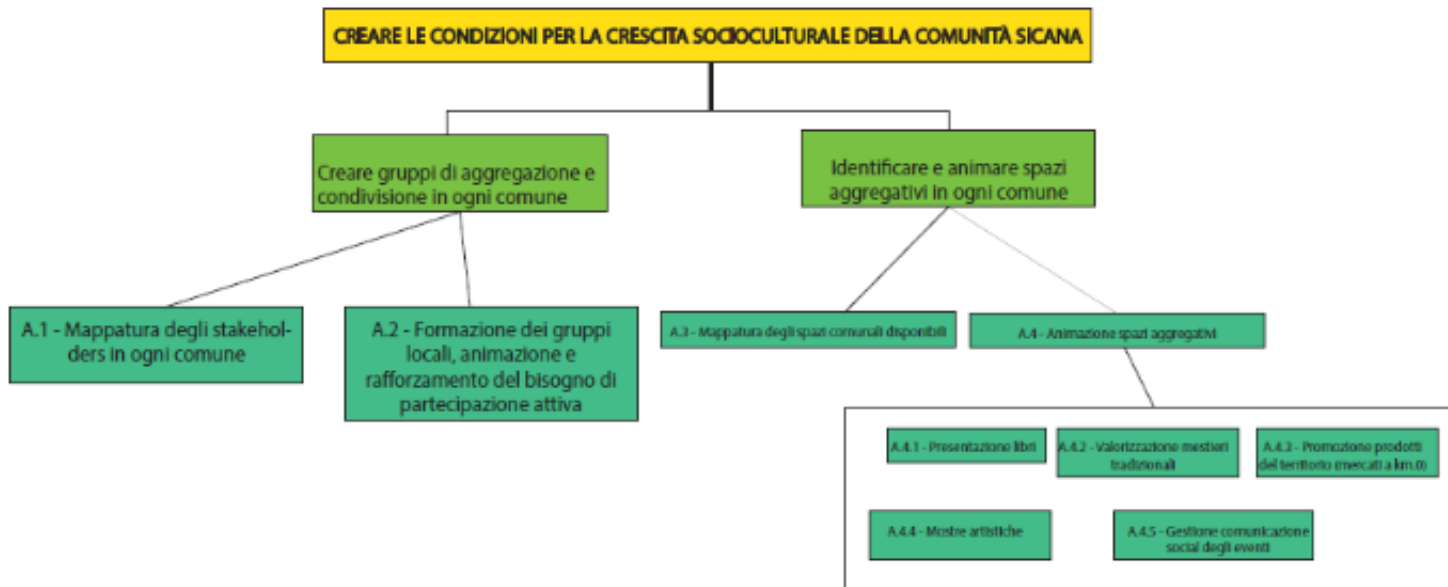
CREARE LE CONDIZIONI PER LA CRESCITA SOCIOCULTURALE DELLA COMUNITÀ SICANA

Creare gruppi di aggregazione e condivisione in ogni comune

Identificare e animare spazi aggregativi in ogni comune

A.1 - Mappatura degli stakeholders in ogni comune

A.2 - Formazione dei gruppi locali, animazione e rafforzamento del bisogno di partecipazione attiva

A.3 - Mappatura degli spazi comunali disponibili

A.4 - Animazione spazi aggregativi

A.4.1 - Presentazione libri

A.4.2 - Valorizzazione mestieri tradizionali

A.4.3 - Promozione prodotti del territorio (mercati a km.0)

A.4.4 - Mostre artistiche

A.4.5 - Gestione comunicazione social degli eventi